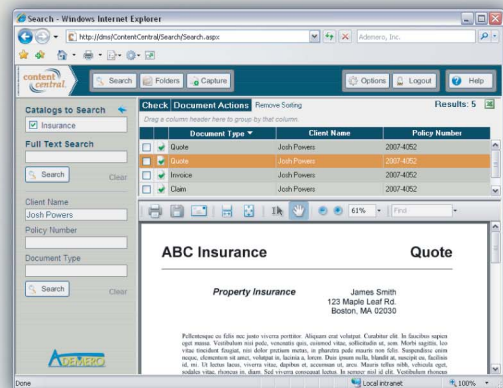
Search - Windows Internet Explorer

http://dms/ContentCentral/Search/Search.aspx

Ademero, Inc.

content central

Search

Folders

Capture

Options

Logout

Help

Catalogs to Search

Insurance

Full Text Search

Search

Clear

Client Name

Josh Powers

Policy Number

Document Type

Search

Clear

ADEMERO

Check

Document Actions

Remove Sorting

Results: 5

Drag a column header here to group by that column.

| | Document Type | Client Name | Policy Number |
|---|---|---|---|
| | Quote | Josh Powers | 2007-4052 |
| | Quote | Josh Powers | 2007-4052 |
| | Invoice | Josh Powers | 2007-4052 |
| | Claim | Josh Powers | 2007-4052 |

61%

First

ABC Insurance

Quote

Property Insurance

James Smith
123 Maple Leaf Rd.
Boston, MA 02030

Pellentesque eu felis nec justo viverra porttitor. Aliquam erat volutpat. Curabitur elit. In faucibus sapien eget massa. Vestibulum nisi pede, vestibulum quis, euismod vitae, sollicitudin ut, sem. Morbi sagittis, leo vitae tincidunt fungiat, nisi dolor pretium metus, in pharetra pede mauris non felis. Suspendisse enim neque, elementum sit amet, volutpat in, lacinia a, lorem. Duis ipsum nulla, blandit at, suscipit eu, facilisis id, mi. Ut luctus lacus, viverra vitae, dapibus et, accumsan ut, arcu. Mauris tellus nibh, vehicula eget, sodales vitae, rhoncus in, diam. Sed viverra consequat lectus. In semper nisl id elit. Vestibulum rhoncus

Done

Local intranet

100%